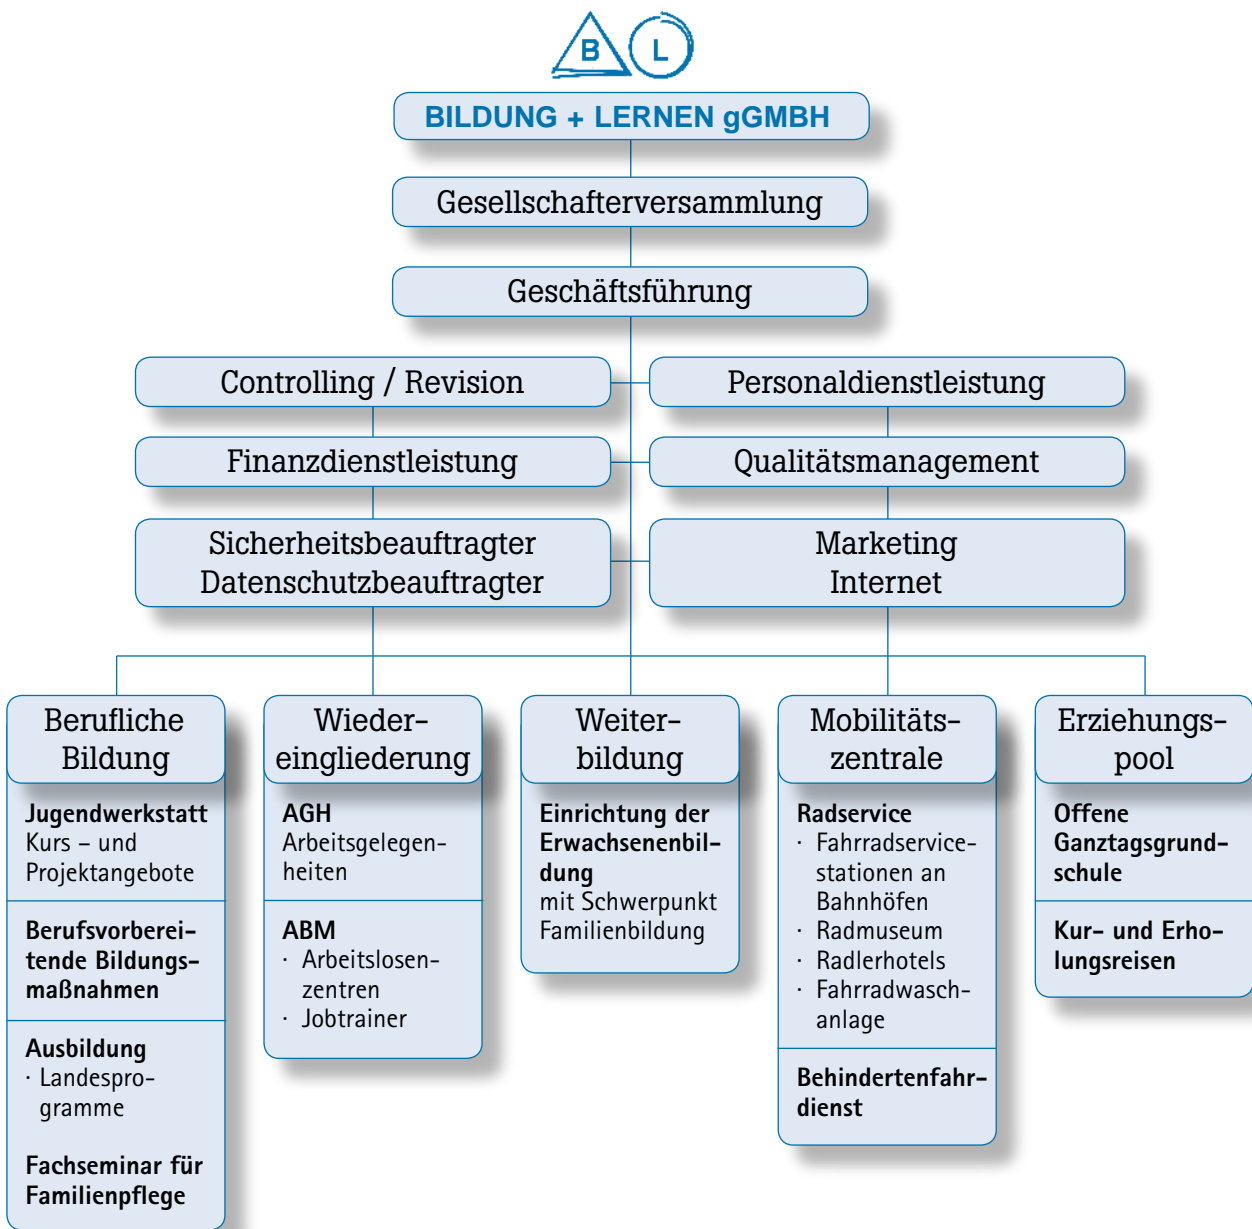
B L

BILDUNG + LERNEN gGMBH

Gesellschafterversammlung

Geschäftsführung

Controlling / Revision

Personaldienstleistung

Finanzdienstleistung

Qualitätsmanagement

Sicherheitsbeauftragter
Datenschutzbeauftragter

Marketing
Internet

Berufliche Bildung

Jugendwerkstatt
Kurs – und Projektangebote

Berufsvorbereitende Bildungsmaßnahmen

Ausbildung
· Landesprogramme

Fachseminar für Familienpflege

Wiedereingliederung

AGH
Arbeitsgelegenheiten

ABM
· Arbeitslosenzentren
· Jobtrainer

Weiterbildung

Einrichtung der Erwachsenenbildung
mit Schwerpunkt Familienbildung

Mobilitätszentrale

Radservice
· Fahrradservicestationen an Bahnhöfen
· Radmuseum
· Radlerhotels
· Fahrradwaschanlage

Behindertenfahrdienst

Erziehungspool

Offene Ganztagsgrundschule

Kur- und Erholungsreisen